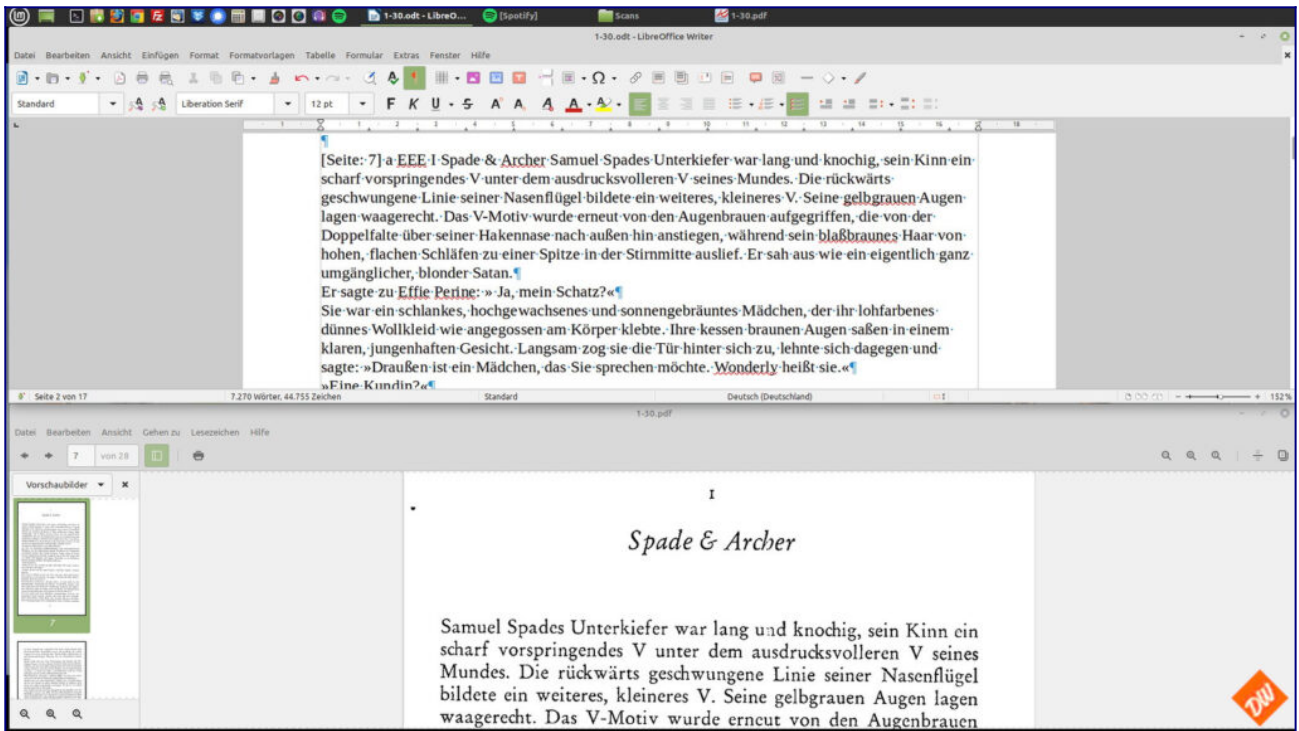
1-30.odt - LibreO... [Spotify] Scans 1-30.pdf

1-30.odt - LibreOffice Writer

Datei Bearbeiten Ansicht Einfügen Format Formatvorlagen Tabelle Formular Extras Fenster Hilfe

Standard Liberation Serif 12 pt F K U S A A A A

¶
[Seite: 7] a EEE I Spade & Archer Samuel Spades Unterkiefer war lang und knochig, sein Kinn ein scharf vorspringendes V unter dem ausdrucksvolleren V seines Mundes. Die rückwärts geschwungene Linie seiner Nasenflügel bildete ein weiteres, kleineres V. Seine gelbgrauen Augen lagen waagerecht. Das V-Motiv wurde erneut von den Augenbrauen aufgegriffen, die von der Doppelfalte über seiner Hakennase nach außen hin anstiegen, während sein blaßbraunes Haar von hohen, flachen Schläfen zu einer Spitze in der Stirnmitte auslief. Er sah aus wie ein eigentlich ganz umgänglicher, blonder Satan.¶
Er sagte zu Effie Perine: » Ja, mein Schatz?«¶
Sie war ein schlankes, hochgewachsenes und sonnengebräuntes Mädchen, der ihr lohfarbenes dünnes Wollkleid wie angegossen am Körper klebte. Ihre kessen braunen Augen saßen in einem klaren, jungenhaften Gesicht. Langsam zog sie die Tür hinter sich zu, lehnte sich dagegen und sagte: »Draußen ist ein Mädchen, das Sie sprechen möchte. Wonderly heißt sie.«¶
»Eine Kundin?«¶

Seite 2 von 17 7.270 Wörter, 44.755 Zeichen Standard Deutsch (Deutschland) 152 %

1-30.pdf

Datei Bearbeiten Ansicht Gehen zu Lesezeichen Hilfe

7 von 28

Vorschaubilder

7

I

Spade & Archer

Samuel Spades Unterkiefer war lang und knochig, sein Kinn ein scharf vorspringendes V unter dem ausdrucksvolleren V seines Mundes. Die rückwärts geschwungene Linie seiner Nasenflügel bildete ein weiteres, kleineres V. Seine gelbgrauen Augen lagen waagerecht. Das V-Motiv wurde erneut von den Augenbrauen

DW